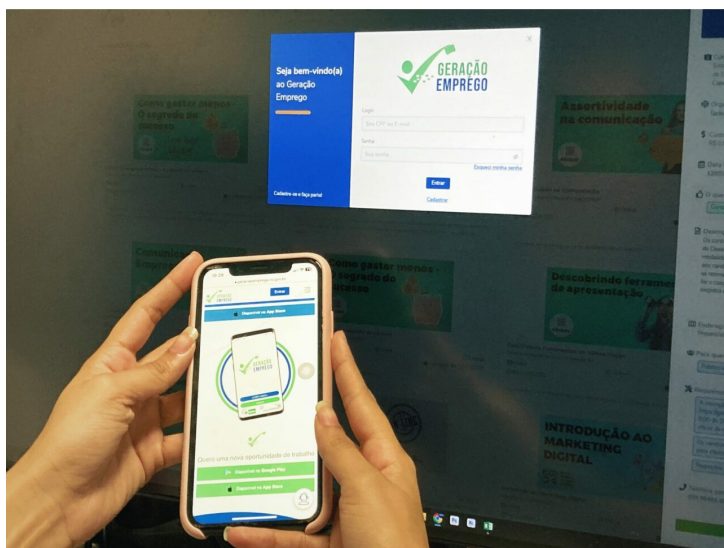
Seja bem-vindo(a) ao Geração Emprego

Cadastre-se e faça parte!

GERAÇÃO EMPREGO

Login

Seu CPF ou E-mail

Senha

Sua senha

Esqueci minha senha

Entrar

Cadastrar

Assertividade na comunicação

Como gastar menos - O segredo do sucesso

Descobrindo ferramentas de apresentação

INTRODUÇÃO AO MARKETING DIGITAL

GERAÇÃO EMPREGO

Entrar

Disponível na App Store

GERAÇÃO EMPREGO

Quero uma nova oportunidade de trabalho

Disponível no Google Play

Disponível na App Store